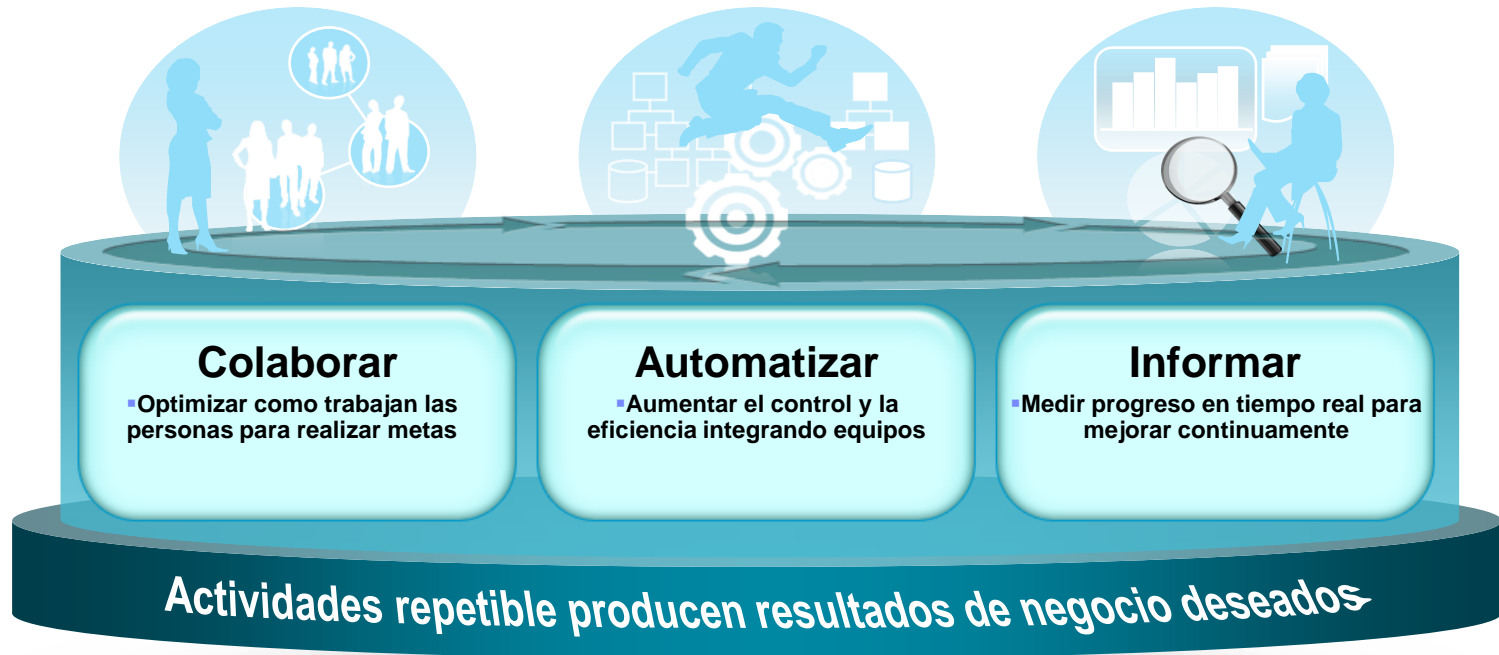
Colaborar
▪Optimizar como trabajan las personas para realizar metas

Automatizar
▪Aumentar el control y la eficiencia integrando equipos

Informar
▪Medir progreso en tiempo real para mejorar continuamente

Actividades repetible producen resultados de negocio deseados